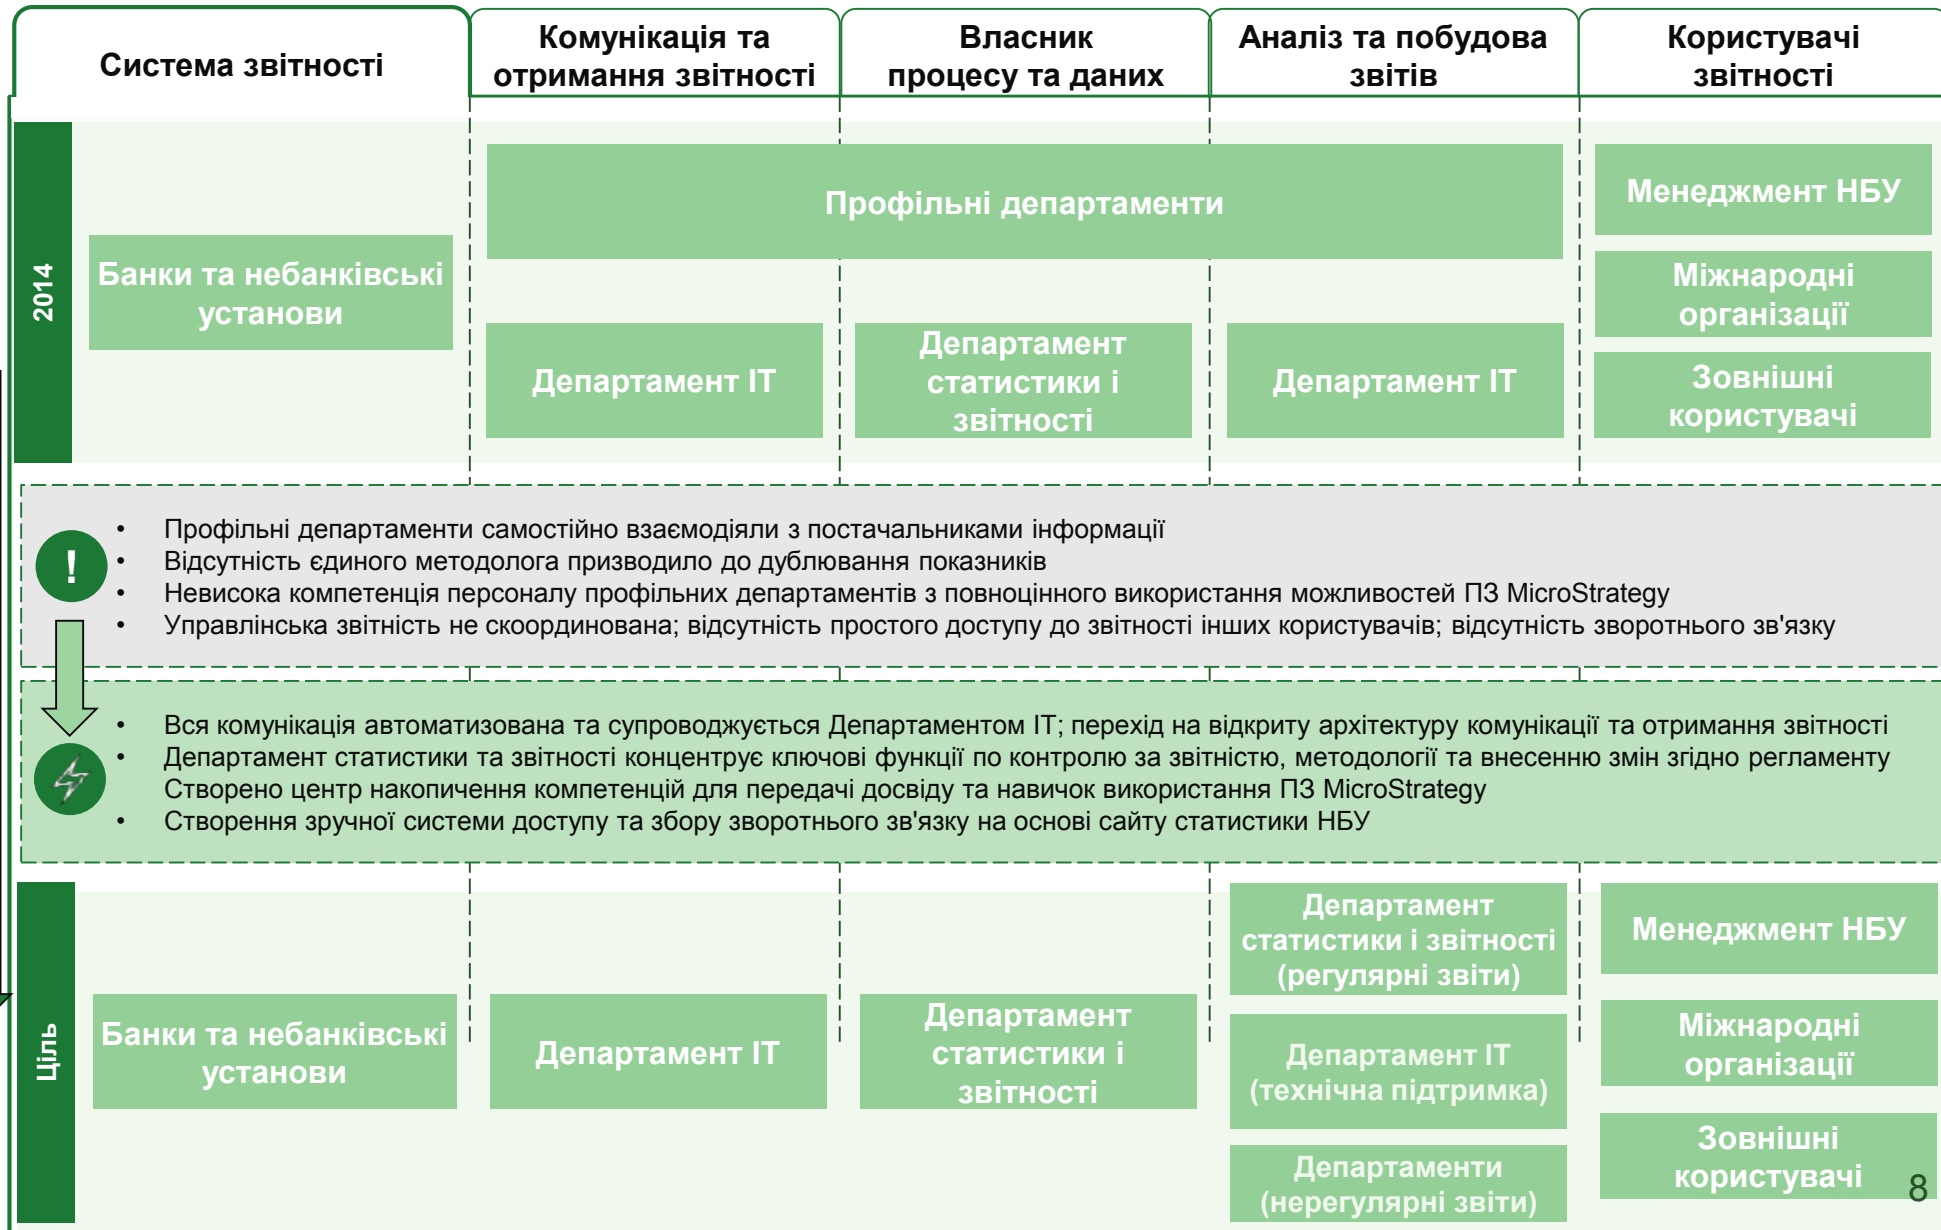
| Система звітності | Комунікація та отримання звітності | Власник процесу та даних | Аналіз та побудова звітів | Користувачі звітності |
|---|---|---|---|---|

2014

Банки та небанківські установи

Профільні департаменти

Департамент ІТ

Департамент статистики і звітності

Департамент ІТ

Менеджмент НБУ

Міжнародні організації

Зовнішні користувачі

!

• Профільні департаменти самостійно взаємодіяли з постачальниками інформації
• Відсутність єдиного методолога призводило до дублювання показників
• Невисока компетенція персоналу профільних департаментів з повноцінного використання можливостей ПЗ MicroStrategy
• Управлінська звітність не скоординована; відсутність простого доступу до звітності інших користувачів; відсутність зворотнього зв'язку

• Вся комунікація автоматизована та супроводжується Департаментом ІТ; перехід на відкриту архітектуру комунікації та отримання звітності
• Департамент статистики та звітності концентрує ключові функції по контролю за звітністю, методології та внесенню змін згідно регламенту
Створено центр накопичення компетенцій для передачі досвіду та навичок використання ПЗ MicroStrategy
• Створення зручної системи доступу та збору зворотнього зв'язку на основі сайту статистики НБУ

Ціль

Банки та небанківські установи

Департамент ІТ

Департамент статистики і звітності

Департамент статистики і звітності (регулярні звіти)

Департамент ІТ (технічна підтримка)

Департаменти (нерегулярні звіти)

Менеджмент НБУ

Міжнародні організації

Зовнішні користувачі

8